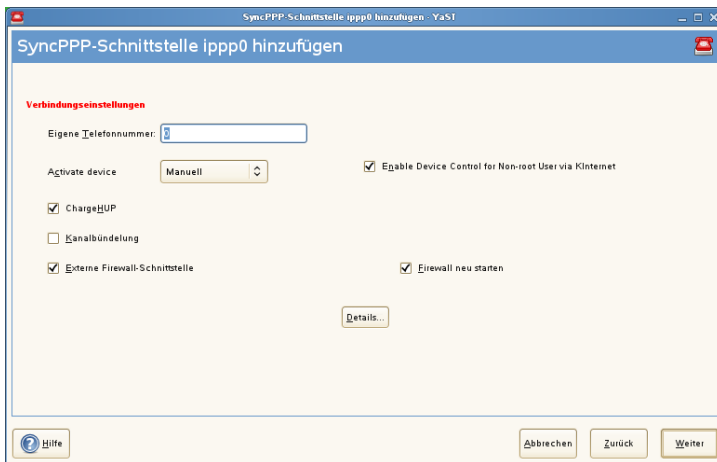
SyncPPP-Schnittstelle ippp0 hinzufügen - YaST

SyncPPP-Schnittstelle ippp0 hinzufügen

Verbindungseinstellungen

Eigene Telefonnummer: 0

Activate device Manuell

Enable Device Control for Non-root User via KInternet

ChargeHUP

Kanalbündelung

Externe Firewall-Schnittstelle

Firewall neu starten

Details...

Hilfe

Abbrechen

Zurück

Weiter